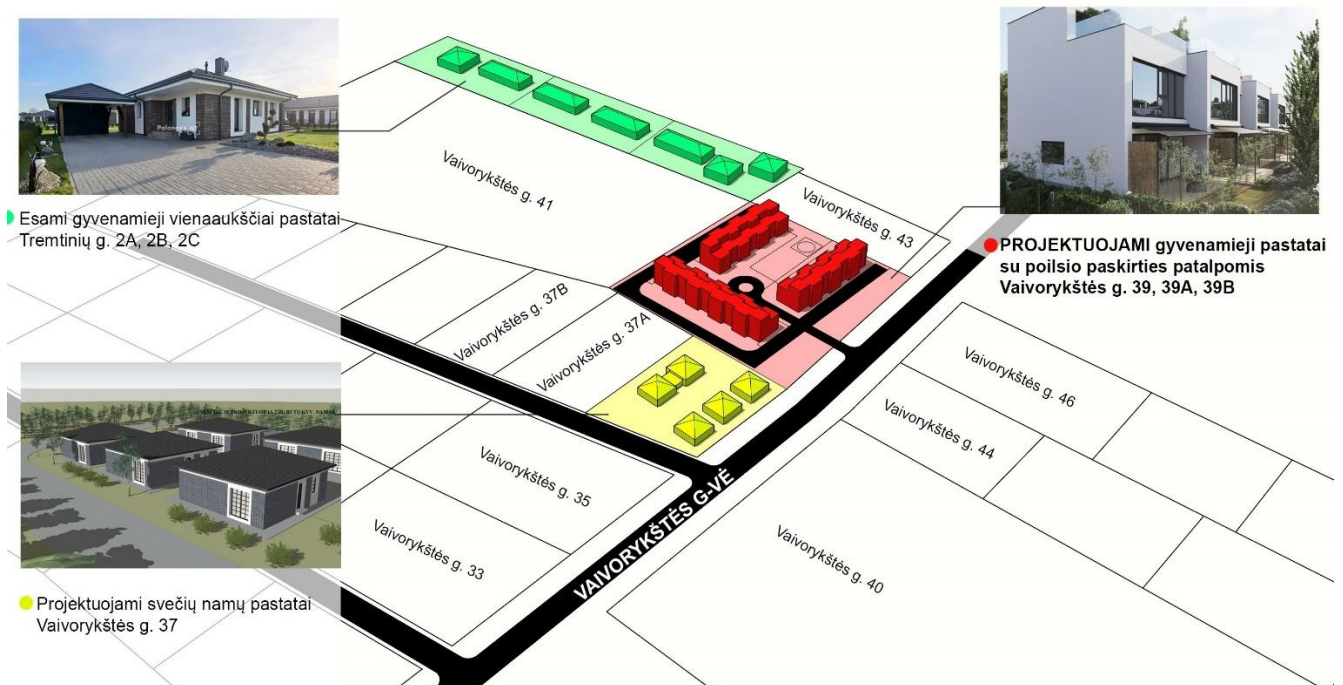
Esami gyvenamieji vienaaukščiai pastatai Tremtinių g. 2A, 2B, 2C

Vaivorykštės g. 41

Vaivorykštės g. 43

PROJEKTUOJAMI gyvenamieji pastatai su poilsio paskirties patalpomis Vaivorykštės g. 39, 39A, 39B

Vaivorykštės g. 37B

Vaivorykštės g. 37A

Vaivorykštės g. 46

Vaivorykštės g. 44

Vaivorykštės g. 35

Vaivorykštės g. 33

VAIVORYKŠTĖS G-VĖ

Vaivorykštės g. 40

Projektuojami svečių namų pastatai Vaivorykštės g. 37

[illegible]